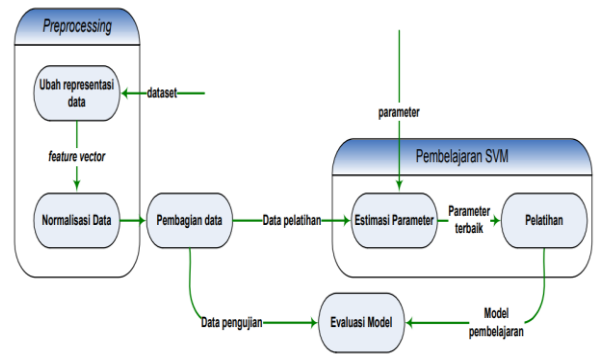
Preprocessing

Ubah representasi data

dataset

feature vector

Normalisasi Data

Pembagian data

Data pelatihan

parameter

Pembelajaran SVM

Estimasi Parameter

Parameter terbaik

Pelatihan

Data pengujian

Evaluasi Model

Model pembelajaran